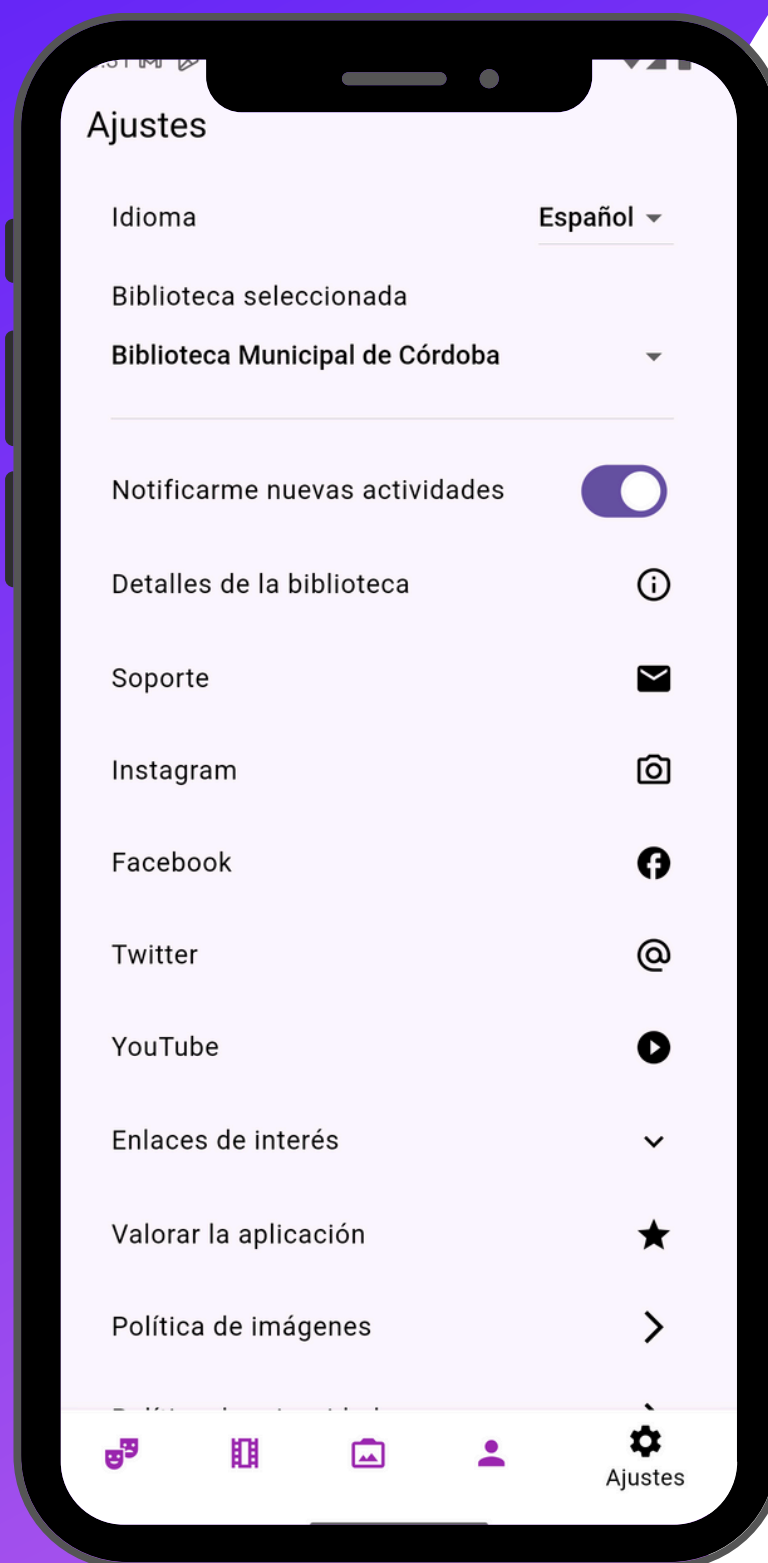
Ajustes

Idioma Español

Biblioteca seleccionada
Biblioteca Municipal de Córdoba

Notificarme nuevas actividades

Detalles de la biblioteca

Soporte

Instagram

Facebook

Twitter

YouTube

Enlaces de interés

Valorar la aplicación

Política de imágenes

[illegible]

Ajustes